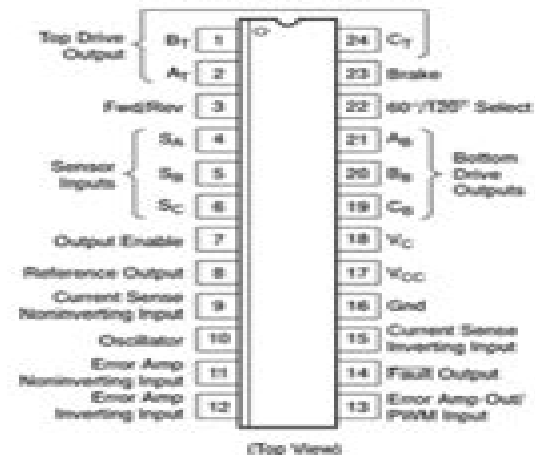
Top Drive Output
$B_T$ 1
$A_T$ 2
Fwd/Rev 3
Sensor Inputs
$S_A$ 4
$S_B$ 5
$S_C$ 6
Output Enable 7
Reference Output 8
Current Sense Noninverting Input 9
Oscillator 10
Error Amp Noninverting Input 11
Error Amp Inverting Input 12

24 $C_T$
23 Brake
22 60°/120° Select
21 $A_B$
20 $B_B$
19 $C_B$
Bottom Drive Outputs
18 $V_C$
17 $V_{CC}$
16 Gnd
15 Current Sense Inverting Input
14 Fault Output
13 Error Amp Out/ PWM Input

(Top View)